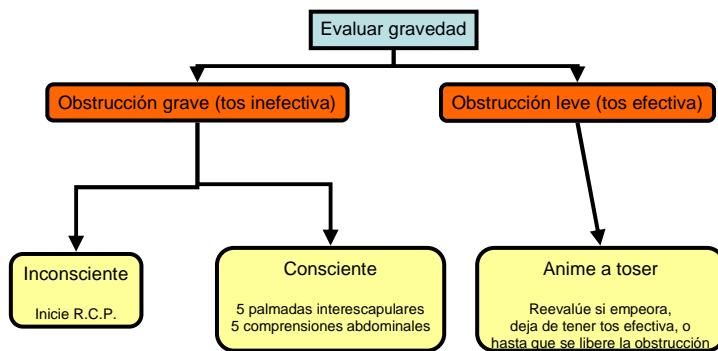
Evaluar gravedad

Obstrucción grave (tos inefectiva)

Obstrucción leve (tos efectiva)

Inconsciente

Inicie R.C.P.

Consciente

5 palmadas interescapulares
5 compresiones abdominales

Anime a toser

Reevalúe si empeora,
deja de tener tos efectiva, o
hasta que se libere la obstrucción